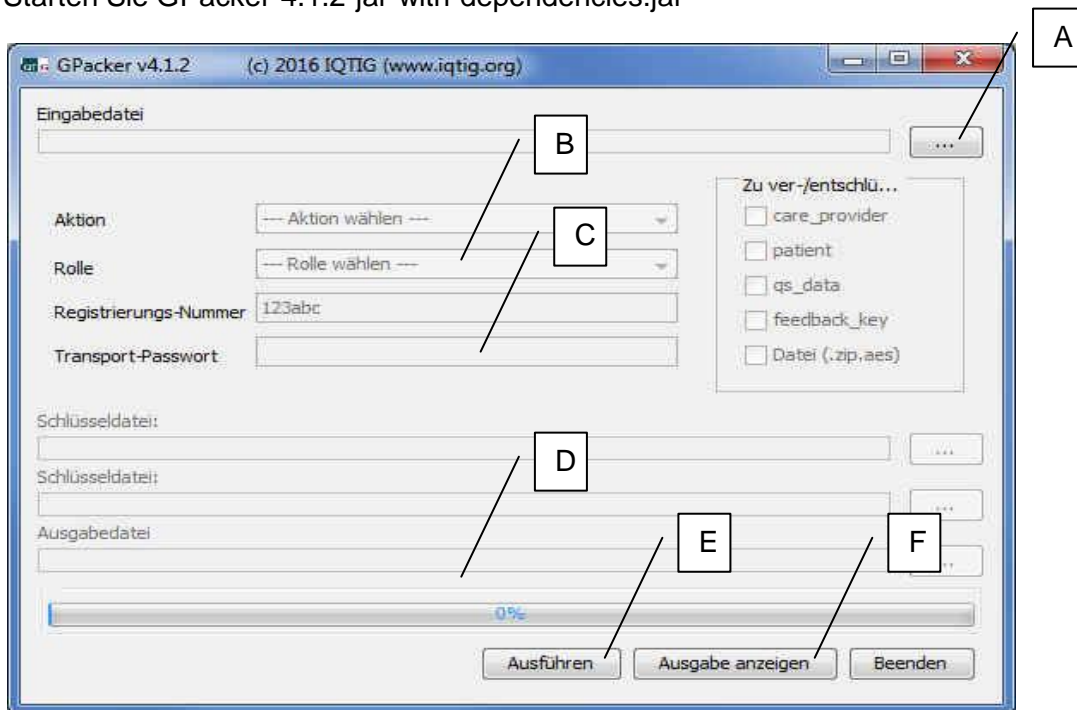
Starten Sie GPacker-4.1.2-jar-with-dependencies.jar

GPacker v4.1.2 (c) 2016 IQTIG (www.iqtig.org)

A

Eingabedatei

...

B

Zu ver-/entschlü...

Aktion --- Aktion wählen ---

C

care_provider

Rolle --- Rolle wählen ---

patient

qs_data

Registrierungs-Nummer 123abc

feedback_key

Transport-Passwort

Datei (.zip,aes)

Schlüsseldatei:

...

D

Schlüsseldatei:

...

Ausgabedatei

E

F

0%

Ausführen

Ausgabe anzeigen

Beenden